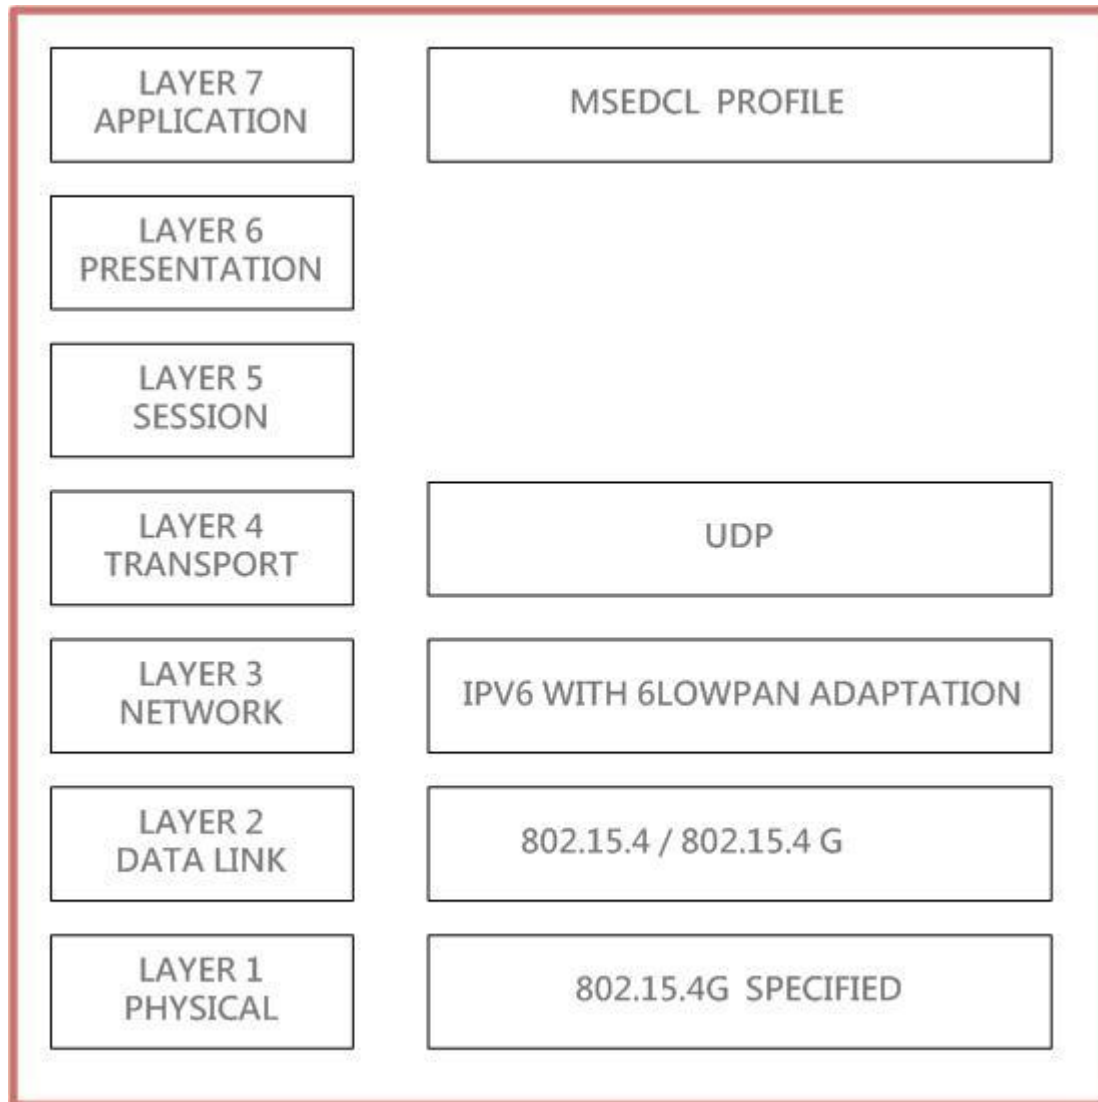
LAYER 7
APPLICATION

MSEDCL PROFILE

LAYER 6
PRESENTATION

LAYER 5
SESSION

LAYER 4
TRANSPORT

UDP

LAYER 3
NETWORK

IPV6 WITH 6LOWPAN ADAPTATION

LAYER 2
DATA LINK

802.15.4 / 802.15.4 G

LAYER 1
PHYSICAL

802.15.4G SPECIFIED